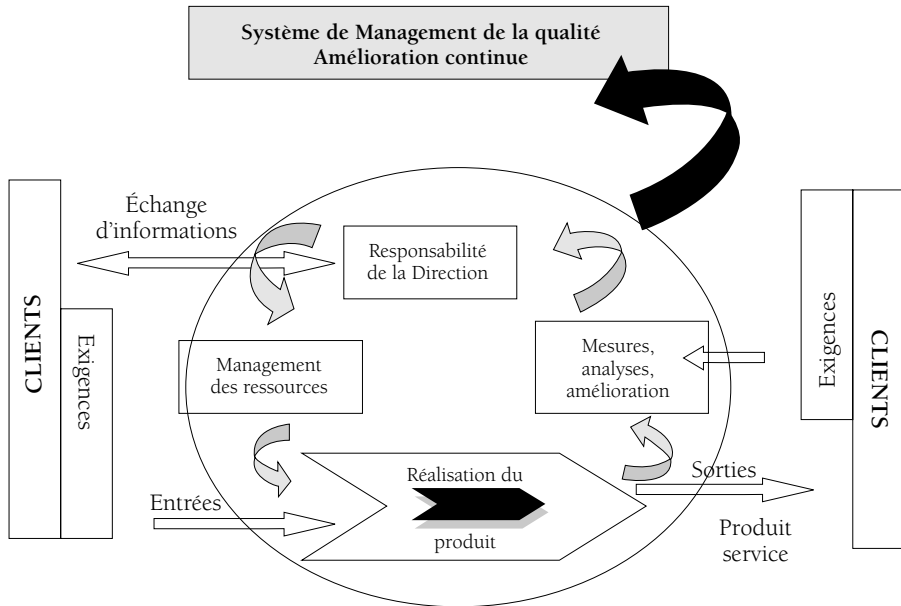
Système de Management de la qualité
Amélioration continue

Échange d'informations

CLIENTS

Exigences

Responsabilité de la Direction

Management des ressources

Mesures, analyses, amélioration

Exigences

CLIENTS

Réalisation du produit

Entrées

Sorties

Produit service